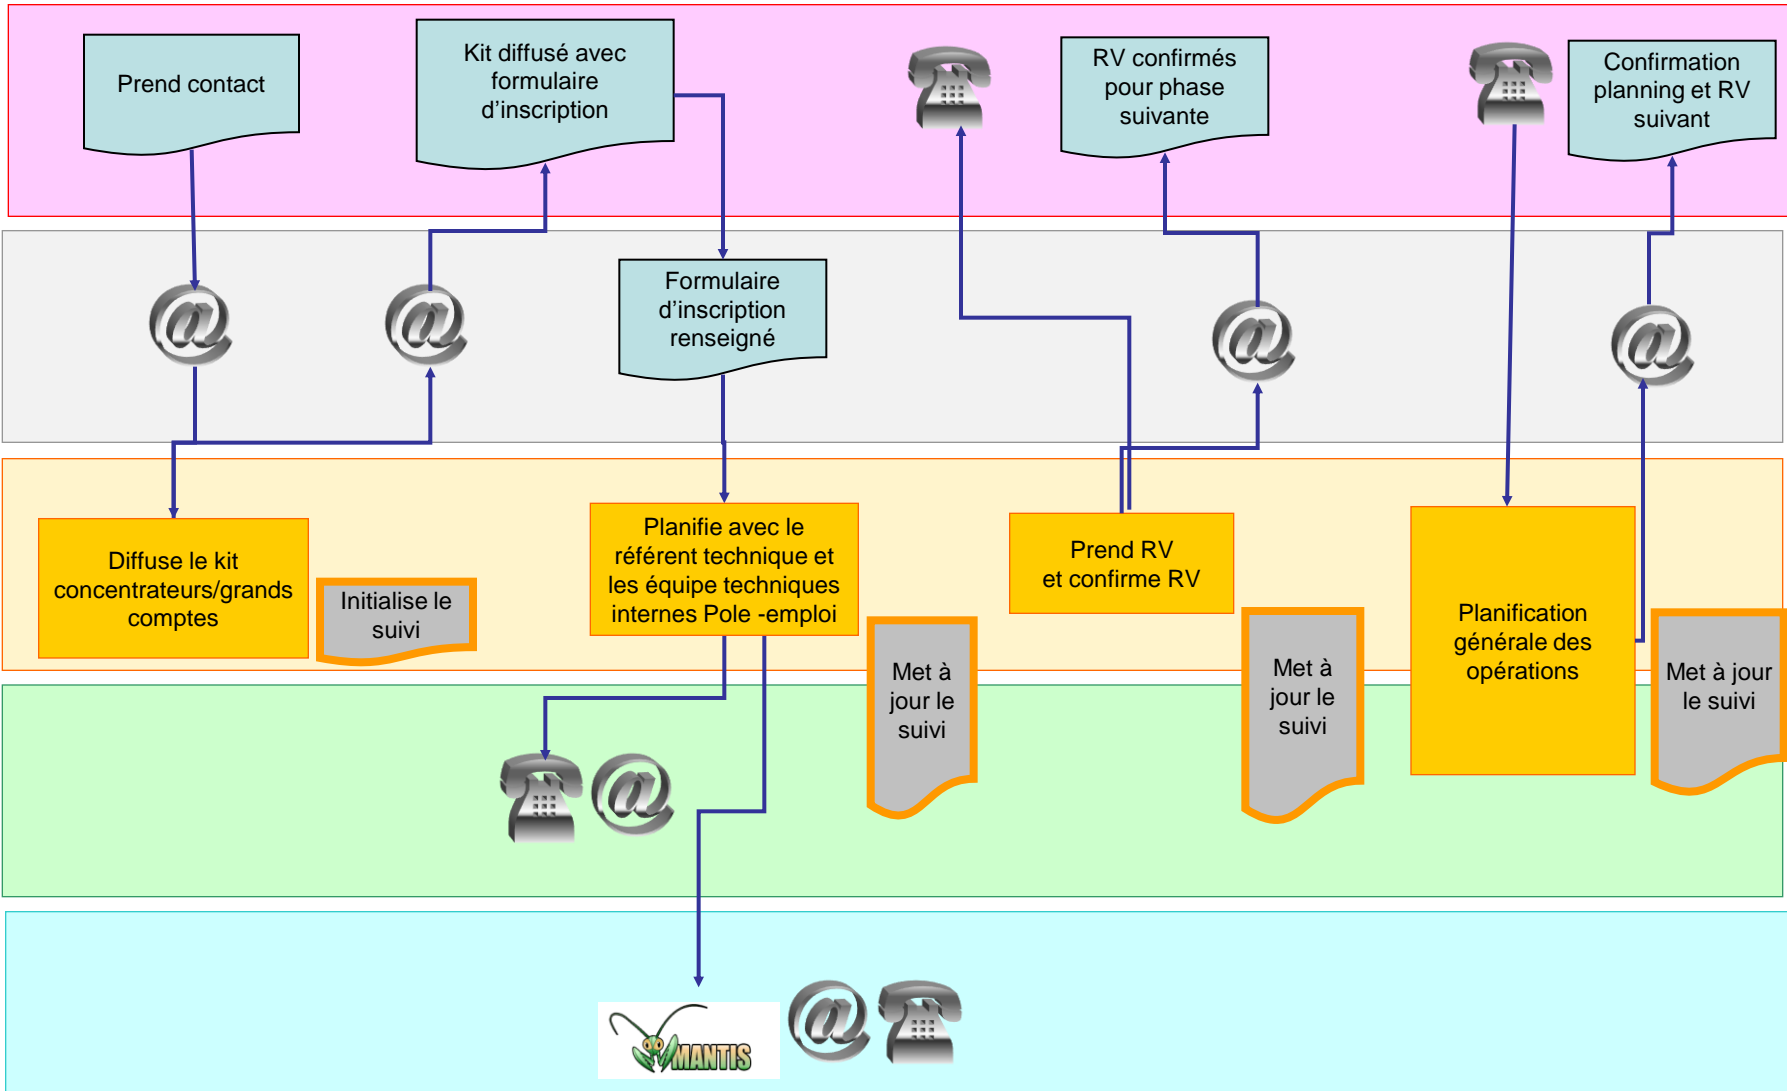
Prend contact

Kit diffusé avec formulaire d’inscription

RV confirmés pour phase suivante

Confirmation planning et RV suivant

@

@

Formulaire d’inscription renseigné

@

@

Diffuse le kit concentrateurs/grands comptes

Initialise le suivi

Planifie avec le référent technique et les équipe techniques internes Pole -emploi

Met à jour le suivi

Prend RV et confirme RV

Met à jour le suivi

Planification générale des opérations

Met à jour le suivi

@

MANTIS

@